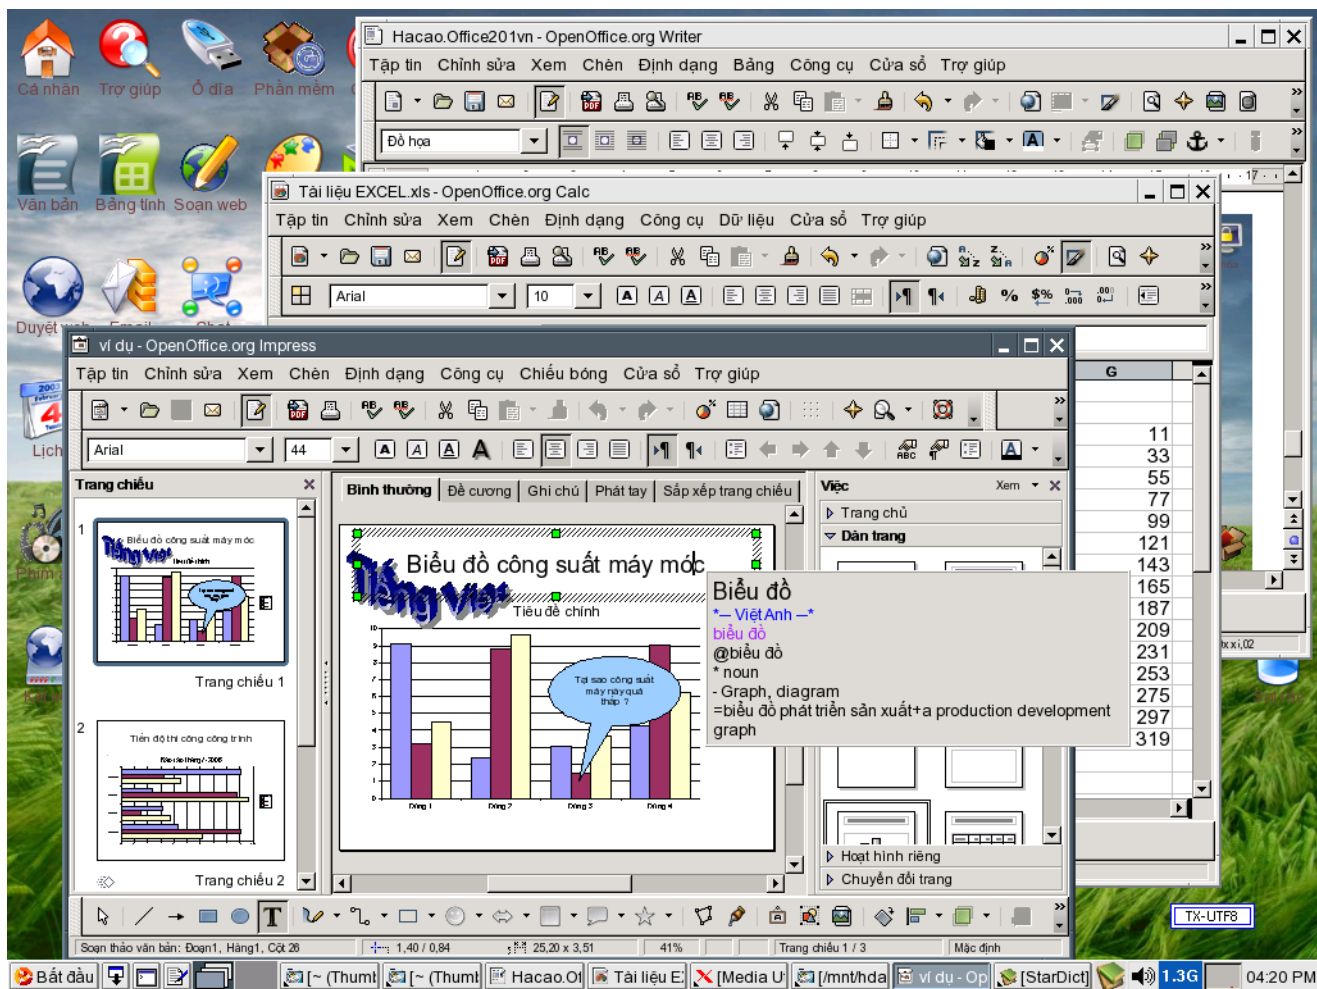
Cá nhân Trợ giúp Ổ đĩa Phần mềm

Văn bản Bảng tính Soạn web

Duyệt web Email Chat

Lịch

Phim

Hacao.Office201vn - OpenOffice.org Writer
Tập tin Chỉnh sửa Xem Chèn Định dạng Bảng Công cụ Cửa sổ Trợ giúp
Đồ họa

Tài liệu EXCEL.xls - OpenOffice.org Calc
Tập tin Chỉnh sửa Xem Chèn Định dạng Công cụ Dữ liệu Cửa sổ Trợ giúp
Arial 10

G
11
33
55
77
99
121
143
165
187
209
231
253
275
297
319

ví dụ - OpenOffice.org Impress
Tập tin Chỉnh sửa Xem Chèn Định dạng Công cụ Chiếu bóng Cửa sổ Trợ giúp
Arial 44

Trang chiếu
1
Biểu đồ công suất máy móc
Tiếng Việt
Trang chiếu 1
2
Tiến độ thi công công trình
Trang chiếu 2

Bình thường Đề cương Ghi chú Phát tay Sắp xếp trang chiếu

Biểu đồ công suất máy móc
Tiếng Việt
Tiêu đề chính
Tại sao công suất máy này quá thấp ?
Dòng 1 Dòng 2 Dòng 3 Dòng 4

Biểu đồ
*— Việt Anh —*
biểu đồ
@biểu đồ
* noun
- Graph, diagram
=biểu đồ phát triển sản xuất+a production development graph

Việc Xem
Trang chủ
Dàn trang
Hoạt hình riêng
Chuyển đổi trang

Soạn thảo văn bản: Đoạn1, Hàng1, Cột 28 1,40 / 0,84 25,20 x 3,51 41% Trang chiếu 1 / 3 Mặc định

TX-UTF8

Bắt đầu [~ (Thumb [~ (Thumb Hacao.Of Tài liệu E [Media U [/mnt/hda ví dụ - Op [StarDict] 1.3G 04:20 PM